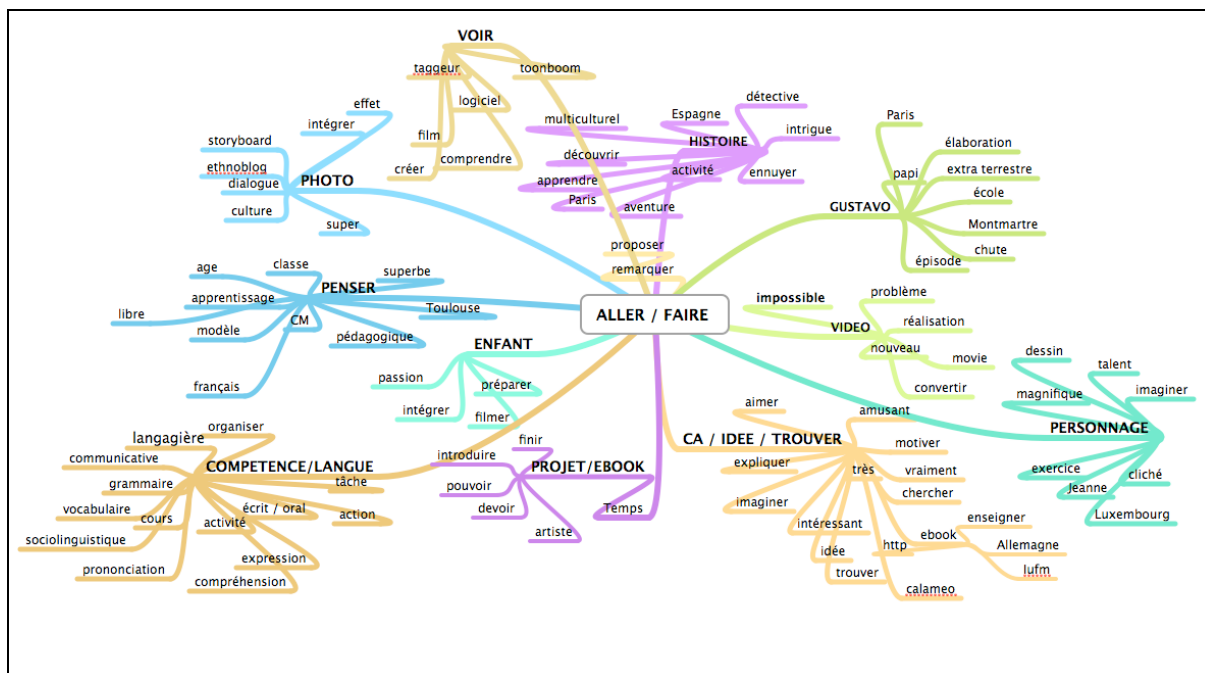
ALLER / FAIRE

VOIR
taggeur
toonboom
logiciel
film
comprendre
créer

PHOTO
effet
intégrer
storyboard
ethnoblog
dialogue
culture
super

HISTOIRE
multiculturel
Espagne
détective
intrigue
découvrir
activité
ennuyer
apprendre
Paris
aventure

proposer
remarquer

GUSTAVO
Paris
papi
élaboration
extra terrestre
école
Montmartre
chute
épisode

PENSER
age
classe
superbe
apprentissage
Toulouse
libre
CM
modèle
pédagogique
français

VIDEO
impossible
problème
réalisation
nouveau
movie
convertir

ENFANT
passion
préparer
intégrer
filmer

PERSONNAGE
dessin
talent
imaginer
magnifique
exercice
cliché
Jeanne
Luxembourg

CA / IDEE / TROUVER
aimer
amusant
motiver
expliquer
très
vraiment
chercher
imaginer
intéressant
ebook
enseigner
http
Allemagne
idée
lufm
trouver
calameo

COMPETENCE/LANGUE
organiser
langagière
communicative
grammaire
tâche
vocabulaire
cours
écrit / oral
action
activité
sociolinguistique
expression
prononciation
compréhension

PROJET/EBOOK
finir
introduire
pouvoir
devoir
Temps
artiste